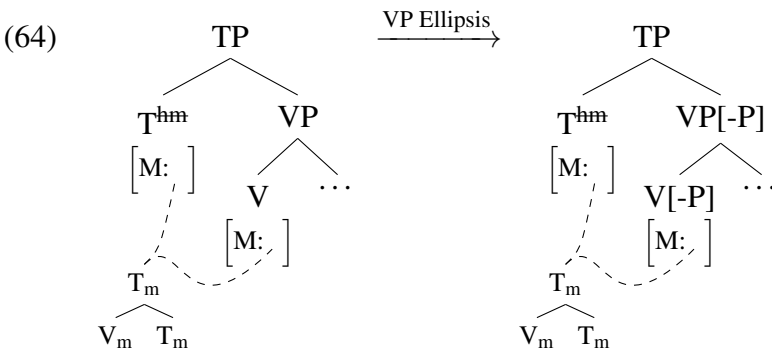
(64) TP

$T^{\text{hm}}$ VP

$\left[\text{M: }\right]$ V ...

$\left[\text{M: }\right]$

$T_m$

$V_m$ $T_m$

$\xrightarrow{\text{VP Ellipsis}}$

TP

$T^{\text{hm}}$ VP[-P]

$\left[\text{M: }\right]$ V[-P] ...

$\left[\text{M: }\right]$

$T_m$

$V_m$ $T_m$